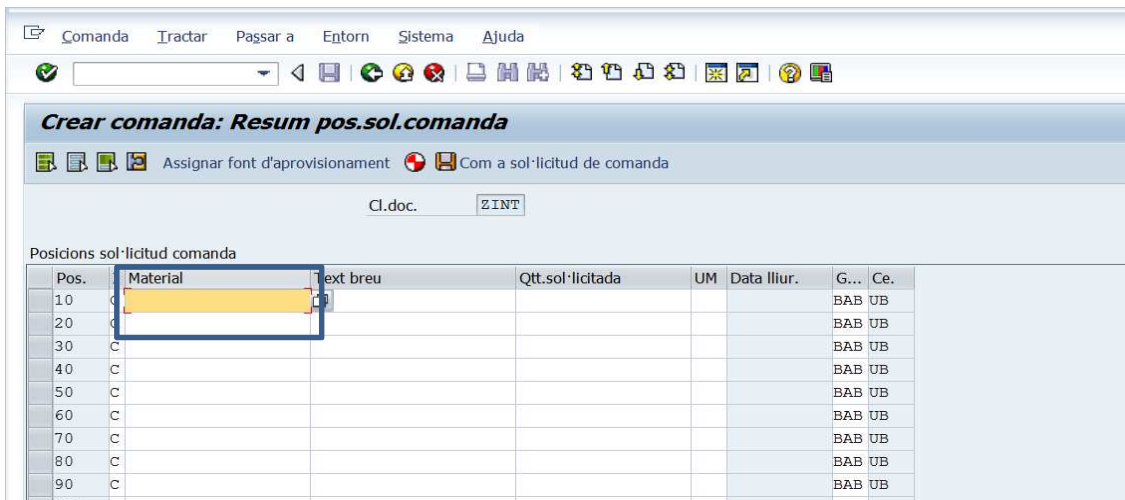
Comanda Tractar Passar a Entorn Sistema Ajuda

Crear comanda: Resum pos.sol.comanda

Assignar font d'aprovisionament Com a sol·licitud de comanda

Cl.doc. ZINT

Posicions sol·licitud comanda

| Pos. | I | Material | Text breu | Qtt.sol·licitada | UM | Data lliur. | G... | Ce. |
|---|---|---|---|---|---|---|---|---|
| 10 | C | | | | | | BAB | UB |
| 20 | C | | | | | | BAB | UB |
| 30 | C | | | | | | BAB | UB |
| 40 | C | | | | | | BAB | UB |
| 50 | C | | | | | | BAB | UB |
| 60 | C | | | | | | BAB | UB |
| 70 | C | | | | | | BAB | UB |
| 80 | C | | | | | | BAB | UB |
| 90 | C | | | | | | BAB | UB |